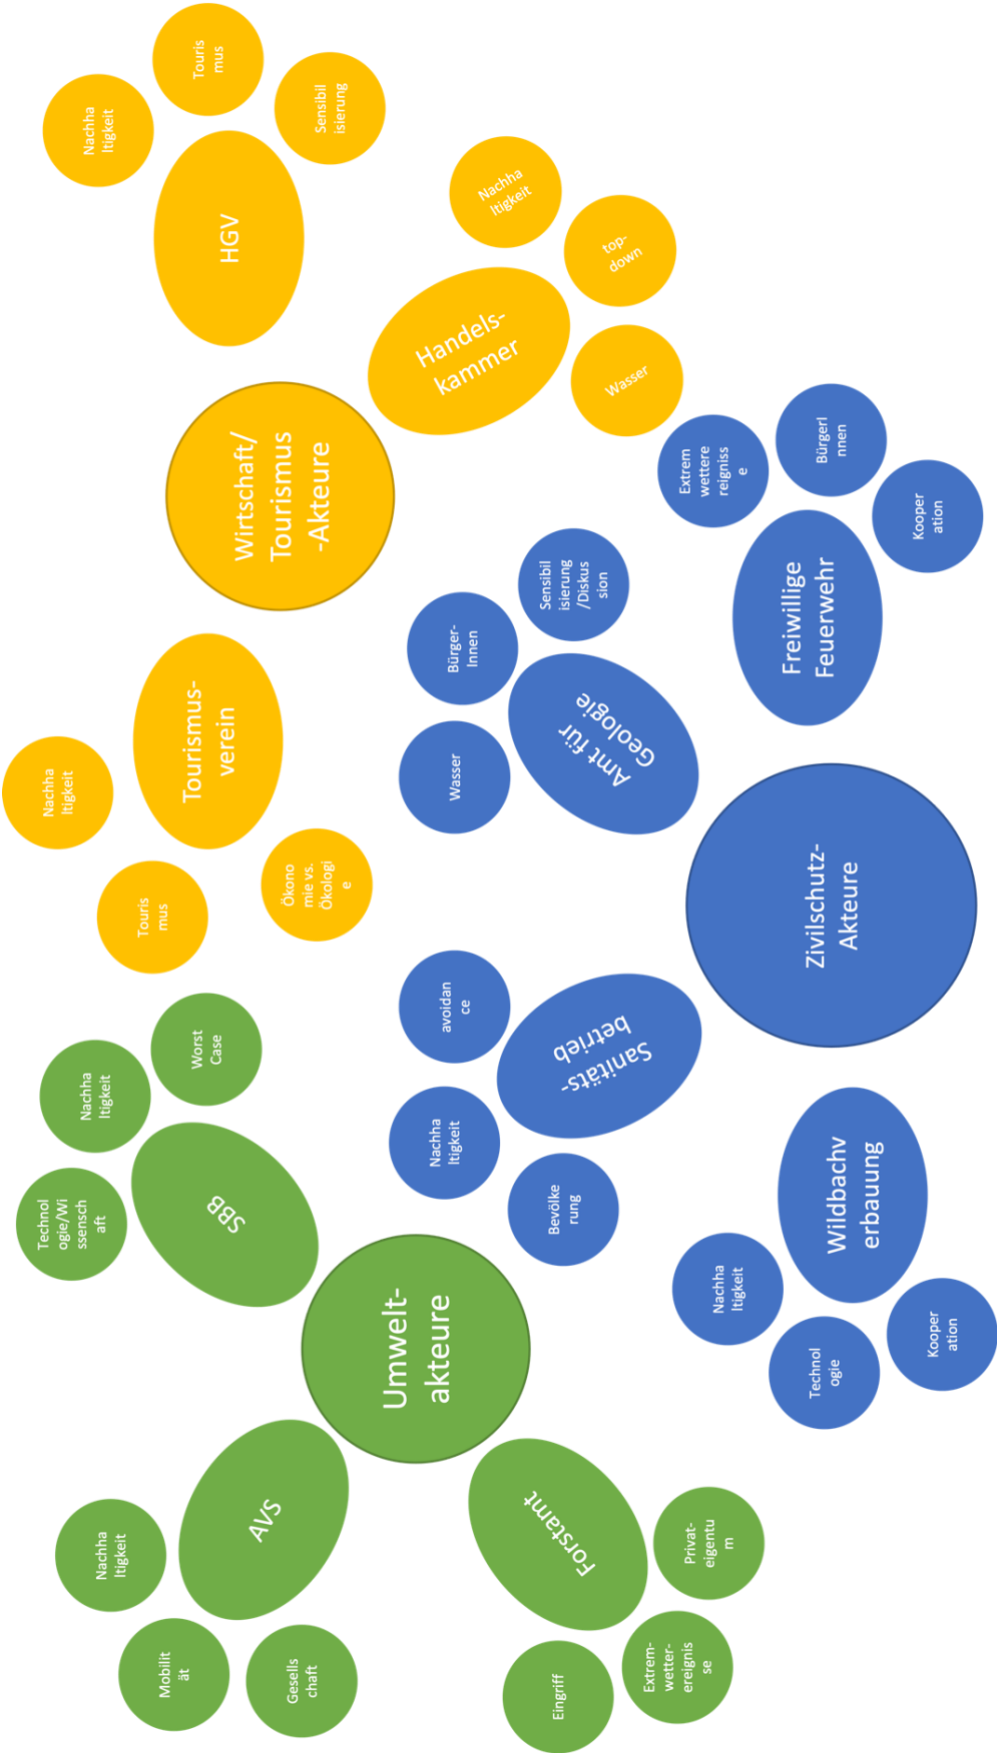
Touris mus

Sensibil isierung

Nachha ltigkeit

HGV

Nachha ltigkeit

top-down

Handels-kammer

Wasser

Wirtschaft/ Tourismus -Akteure

Extrem wettere reigniss e

BürgerI nnen

Kooper ation

Freiwillige Feuerwehr

Sensibil isierung /Diskus sion

Bürger-Innen

Amt für Geologie

Wasser

Tourismus-verein

Nachha ltigkeit

Touris mus

Ökono mie vs. Ökologi e

Zivilschutz-Akteure

avoidan ce

Sanitäts-betrieb

Nachha ltigkeit

Bevölke rung

Worst Case

Nachha ltigkeit

SBB

Technol ogie/Wi ssensch aft

Wildbachv erbauung

Nachha ltigkeit

Technol ogie

Kooper ation

Umwelt-akteure

AVS

Nachha ltigkeit

Mobilit ät

Gesells chaft

Forstamt

Privat-eigentu m

Extrem-wetter-ereignis se

Eingriff